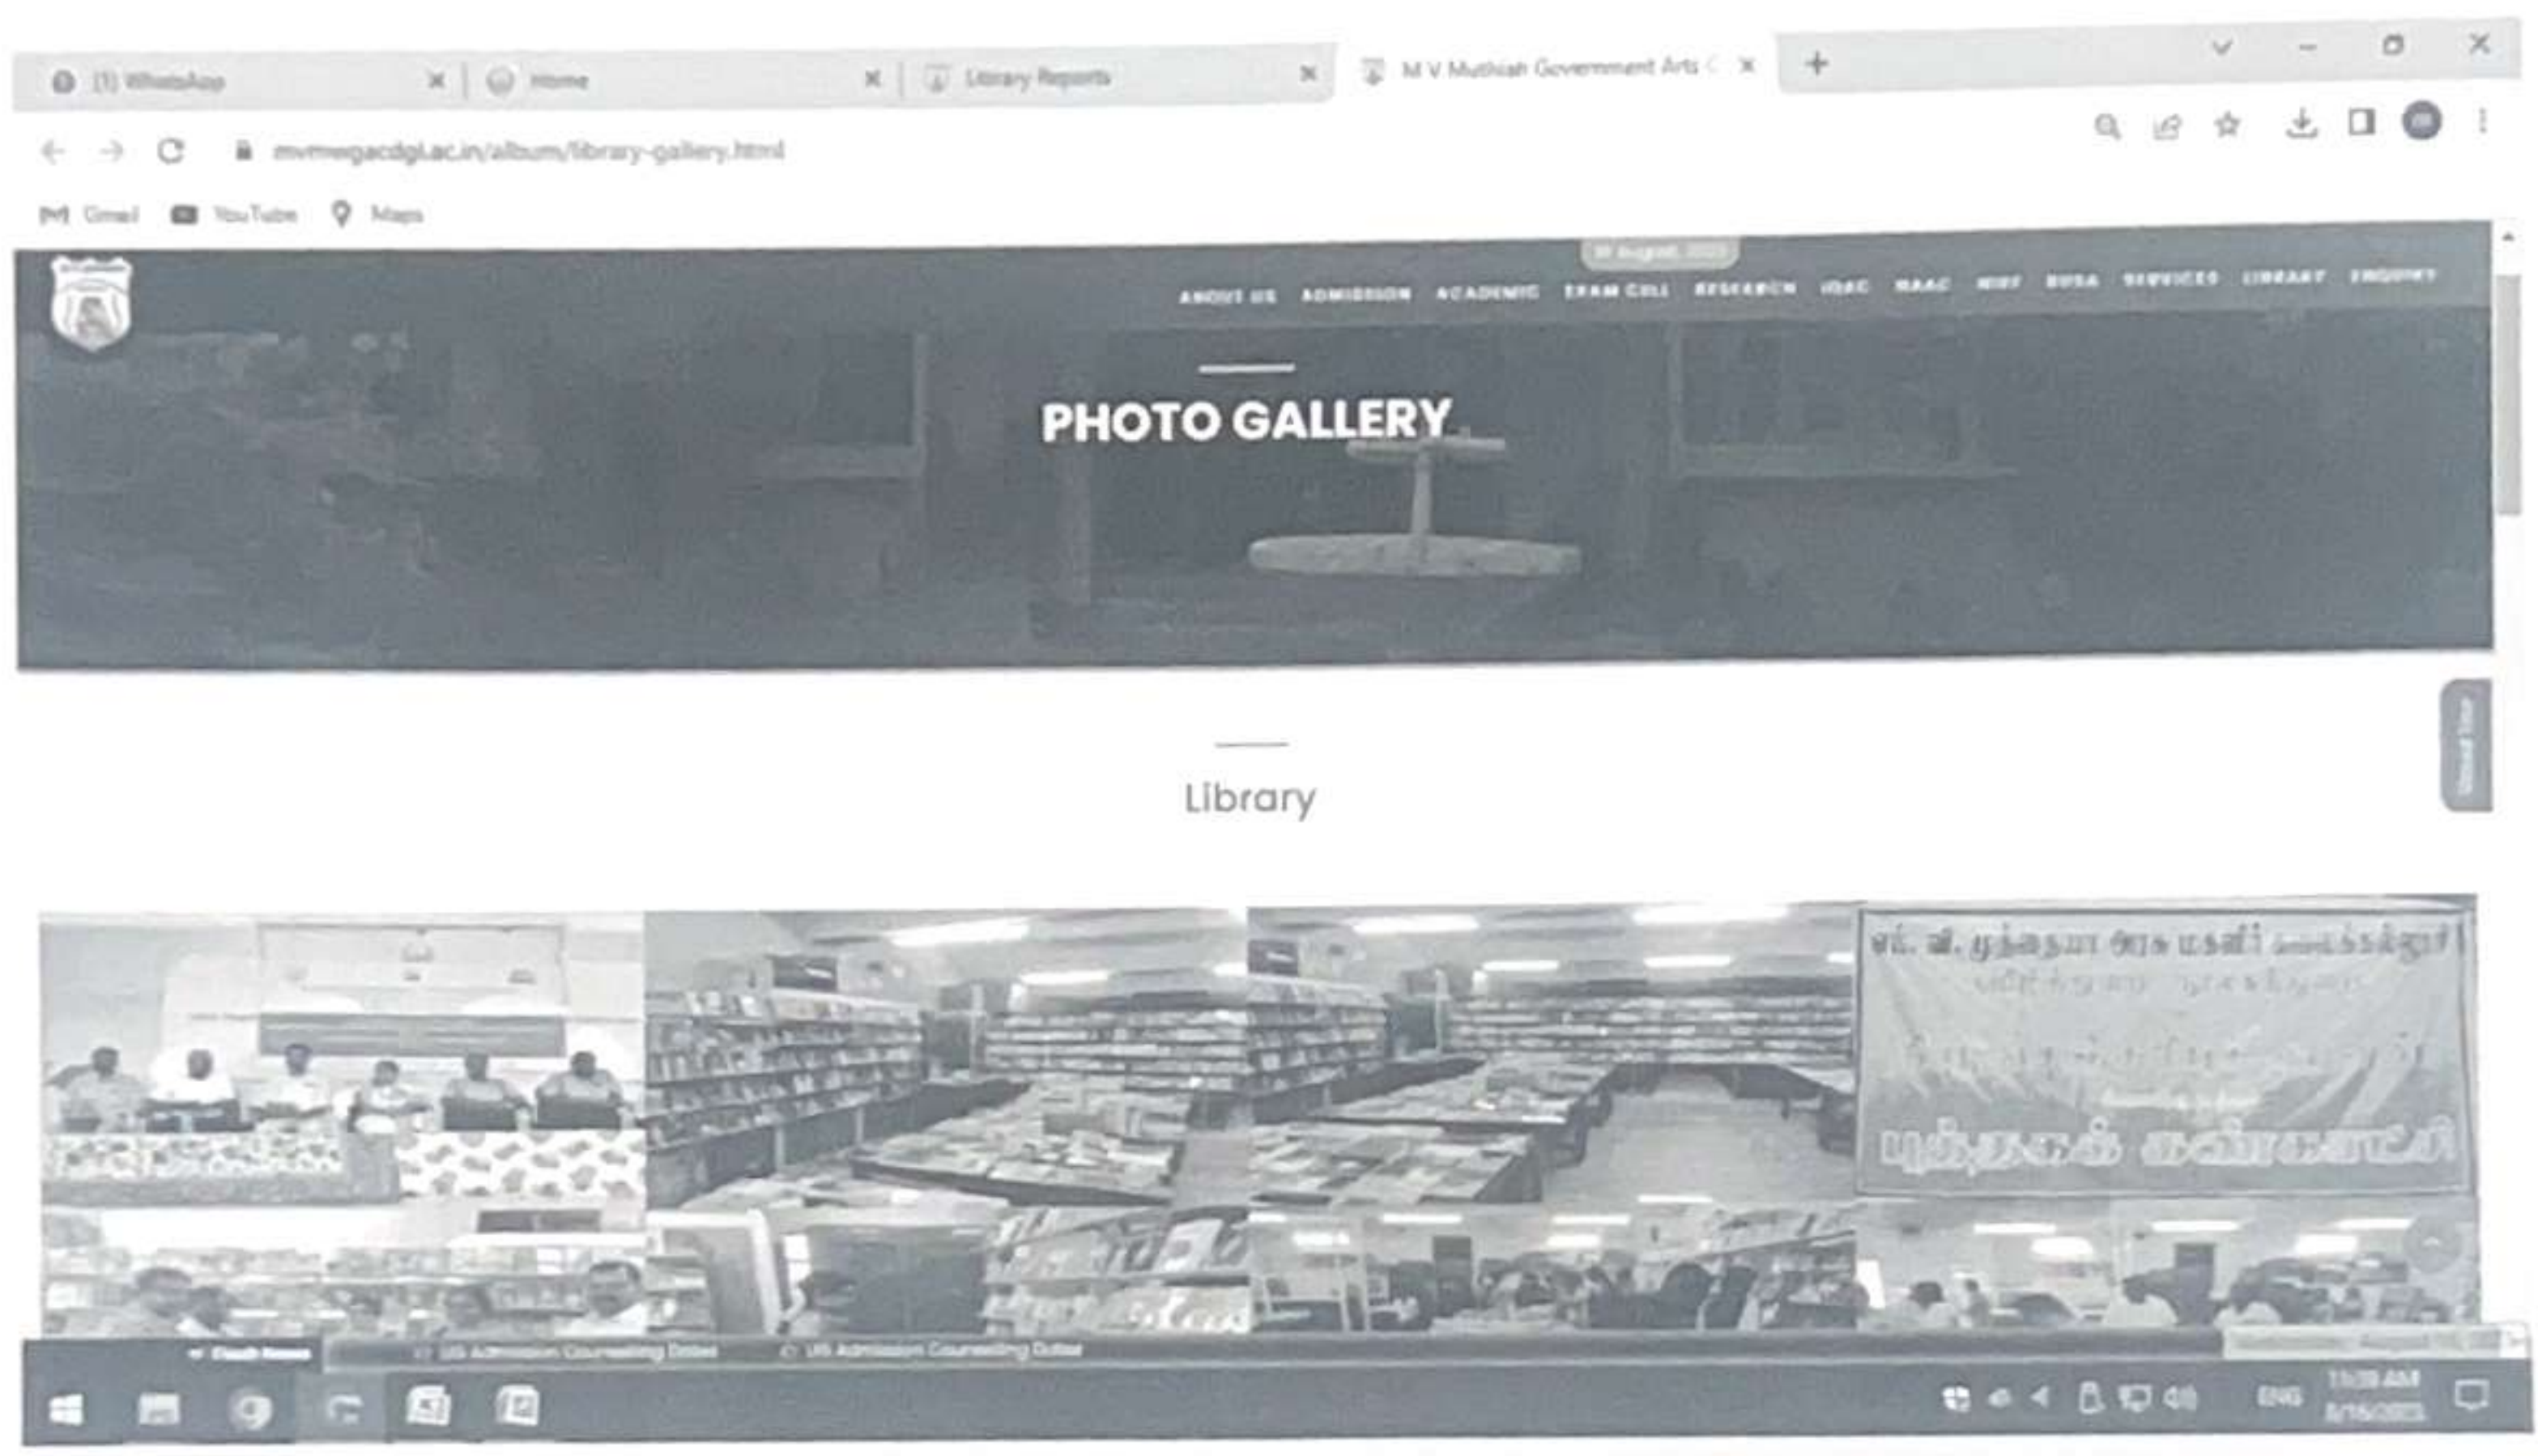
(1) WhatsApp
Home
Library Reports
M V Muthiah Government Arts C
mvmgacdgl.ac.in/album/library-gallery.html
Gmail YouTube Maps

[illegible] August, 2023

ABOUT US ADMISSION ACADEMIC EXAM CELL RESEARCH IQAC NAAC NIRF RUSA SERVICES LIBRARY ENQUIRY

PHOTO GALLERY

Library

எம். வி. முத்தையா அரசு கலைக் கல்லூரி
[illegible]
புத்தகக் கண்காட்சி

Flash News
UG Admission Counselling Dates
UG Admission Counselling Dates

ENG
11:09 AM
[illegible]